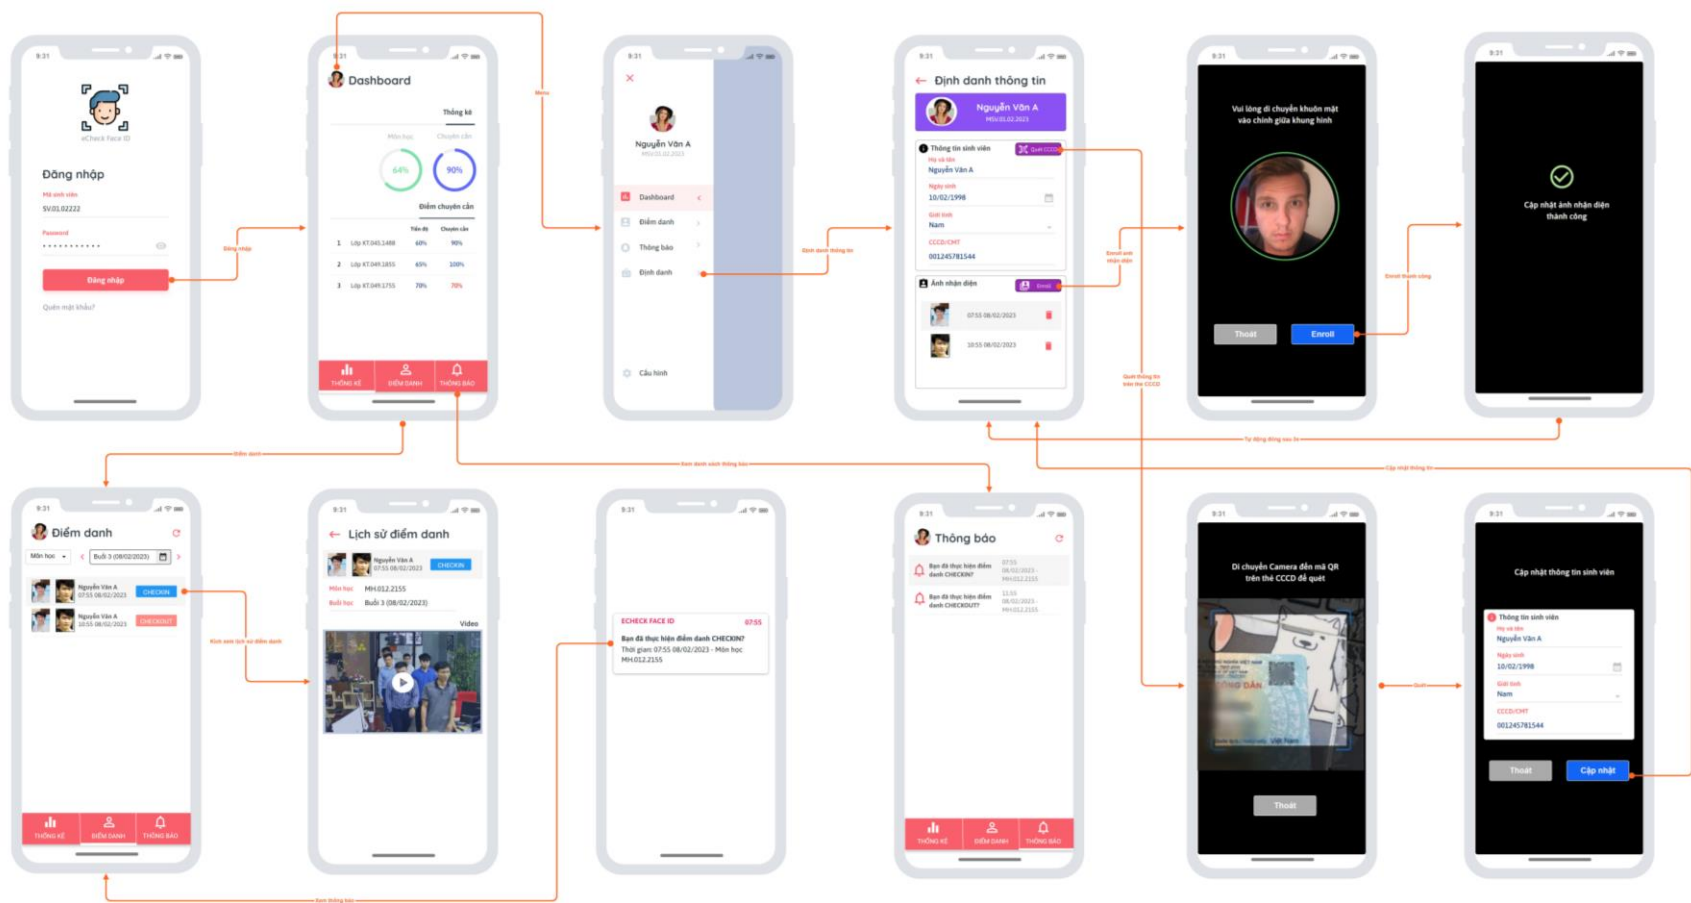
9:31

eCheck Face ID

Đăng nhập

Mã sinh viên
SV.01.02222

Password
••••••••••

Đăng nhập

Quên mật khẩu?

Đăng nhập

9:31

Dashboard

Thống kê

Môn học

Chuyên cần

64%

90%

Điểm chuyên cần

| | | Tiến độ | Chuyên cần |
|---|---|---|---|
| 1 | Lớp KT.045.1488 | 60% | 90% |
| 2 | Lớp KT.049.1855 | 65% | 100% |
| 3 | Lớp KT.049.1755 | 70% | 70% |

THỐNG KÊ ĐIỂM DANH THÔNG BÁO

Menu

9:31

Nguyễn Văn A

Dashboard

Điểm danh

Thông báo

Định danh

Cấu hình

Định danh thông tin

9:31

Định danh thông tin

Nguyễn Văn A

Thông tin sinh viên

Quét CCCD

Họ và tên
Nguyễn Văn A

Ngày sinh
10/02/1998

Giới tính
Nam

CCCD/CMT
001245781544

Ảnh nhận diện

Enroll

07:55 08/02/2023

10:55 08/02/2023

Enroll ảnh nhận diện

9:31

Vui lòng di chuyển khuôn mặt vào chính giữa khung hình

Thoát

Enroll

Enroll thành công

9:31

Cập nhật ảnh nhận diện thành công

Tự động đóng sau 3s

Quét thông tin trên thẻ CCCD

Cập nhật thông tin

Điểm danh

Xem danh sách thông báo

9:31

Điểm danh

Môn học

Buổi 3 (08/02/2023)

Nguyễn Văn A
07:55 08/02/2023

CHECKIN

Nguyễn Văn A
10:55 08/02/2023

CHECKOUT

THỐNG KÊ ĐIỂM DANH THÔNG BÁO

Xem danh sách lịch sử điểm danh

9:31

Lịch sử điểm danh

Nguyễn Văn A
07:55 08/02/2023

CHECKIN

Môn học MH.012.2155

Buổi học Buổi 3 (08/02/2023)

Video

9:31

ECHECK FACE ID

07:55

Bạn đã thực hiện điểm danh CHECKIN?

Thời gian: 07:55 08/02/2023 - Môn học MH.012.2155

9:31

Thông báo

Bạn đã thực hiện điểm danh CHECKIN?

07:55 08/02/2023 MH.012.2155

Bạn đã thực hiện điểm danh CHECKOUT?

11:55 08/02/2023 MH.012.2155

THỐNG KÊ ĐIỂM DANH THÔNG BÁO

9:31

Di chuyển Camera đến mã QR trên thẻ CCCD để quét

Thoát

Quét

9:31

Cập nhật thông tin sinh viên

Thông tin sinh viên

Họ và tên
Nguyễn Văn A

Ngày sinh
10/02/1998

Giới tính
Nam

CCCD/CMT
001245781544

Thoát

Cập nhật

Xem thông báo